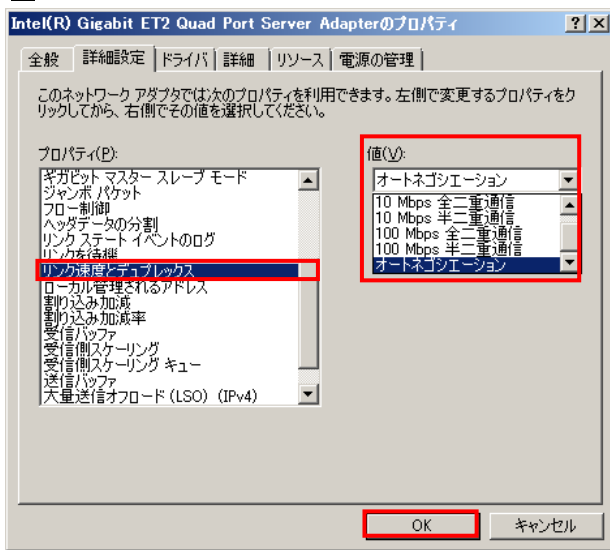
Intel(R) Gigabit ET2 Quad Port Server Adapterのプロパティ ? X

全般 詳細設定 ドライバ 詳細 リソース 電源の管理

このネットワーク アダプタでは次のプロパティを利用できます。左側で変更するプロパティをクリックしてから、右側でその値を選択してください。

プロパティ(P):

ギガビット マスター スレーブ モード
ジャンボ パケット
フロー制御
ヘッダデータの分割
リンク ステート イベントのログ
リンクを待機
リンク速度とデュプレックス
ローカル管理されるアドレス
割り込み加減
割り込み加減率
受信バッファ
受信側スケーリング
受信側スケーリング キュー
送信バッファ
大量送信オフロード (LSO) (IPv4)

値(V):

オートネゴシエーション

10 Mbps 全二重通信
10 Mbps 半二重通信
100 Mbps 全二重通信
100 Mbps 半二重通信
オートネゴシエーション

OK キャンセル